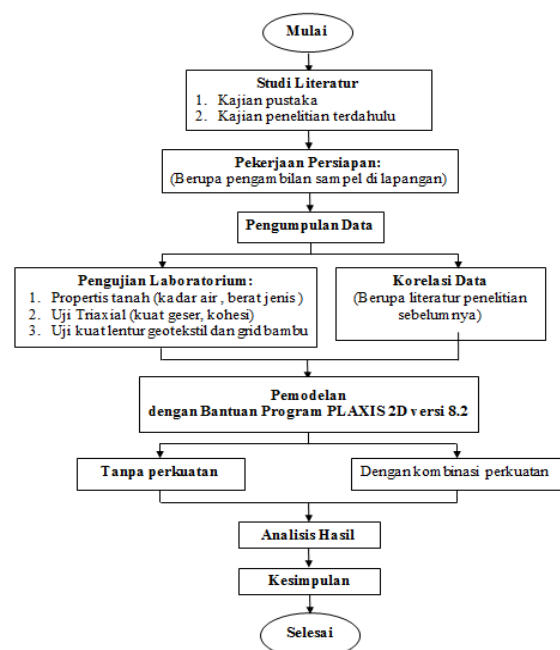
Mulai

Studi Literatur
1. Kajian pustaka
2. Kajian penelitian terdahulu

Pekerjaan Persiapan:
(Berupa pengambilan sampel di lapangan)

Pengumpulan Data

Pengujian Laboratorium:
1. Propertis tanah (kadar air , berat jenis )
2. Uji Triaxial (kuat geser, kohesi)
3. Uji kuat lentur geotekstil dan grid bambu

Korelasi Data
(Berupa literatur penelitian sebelumnya)

Pemodelan
dengan Bantuan Program PLAXIS 2D versi 8.2

Tanpa perkuatan

Dengan kombinasi perkuatan

Analisis Hasil

Kesimpulan

Selesai